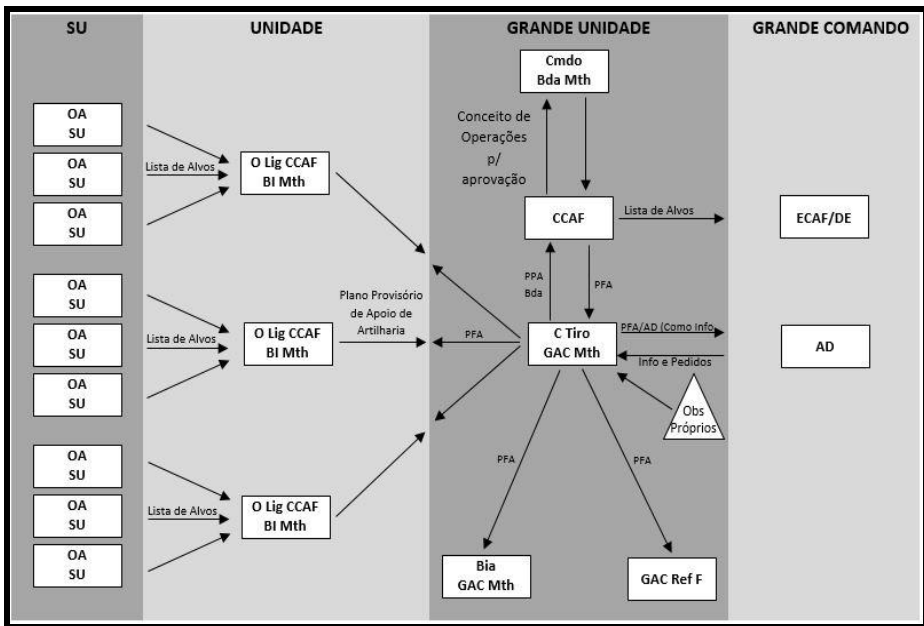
SU

UNIDADE

GRANDE UNIDADE

GRANDE COMANDO

OA
SU

OA
SU

OA
SU

Lista de Alvos

O Lig CCAF
BI Mth

OA
SU

OA
SU

OA
SU

Lista de Alvos

O Lig CCAF
BI Mth

OA
SU

OA
SU

OA
SU

Lista de Alvos

O Lig CCAF
BI Mth

Plano Provisório de Apoio de Artilharia

Cmdo
Bda Mth

Conceito de Operações p/ aprovação

CCAF

Lista de Alvos

ECAF/DE

PPA
Bda

PFA

PFA

C Tiro
GAC Mth

PFA/AD (Como Info)

Info e Pedidos

AD

Obs
Próprios

PFA

PFA

Bia
GAC Mth

GAC Ref F